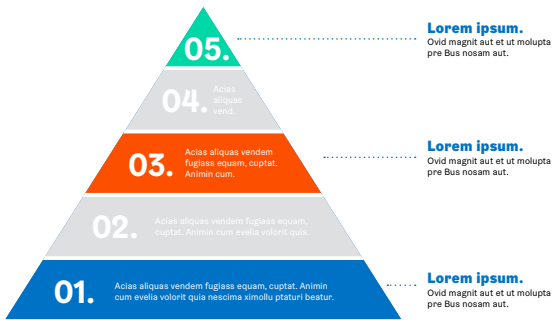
05.

04. Acias aliquas vend.

03. Acias aliquas vendem fugiass equam, cuptat. Animin cum.

02. Acias aliquas vendem fugiass equam, cuptat. Animin cum evelia volorit quia.

01. Acias aliquas vendem fugiass equam, cuptat. Animin cum evelia volorit quia nescima ximollu ptaturi beatur.

Lorem ipsum.
Ovid magnit aut et ut molupta pre Bus nosam aut.

Lorem ipsum.
Ovid magnit aut et ut molupta pre Bus nosam aut.

Lorem ipsum.
Ovid magnit aut et ut molupta pre Bus nosam aut.